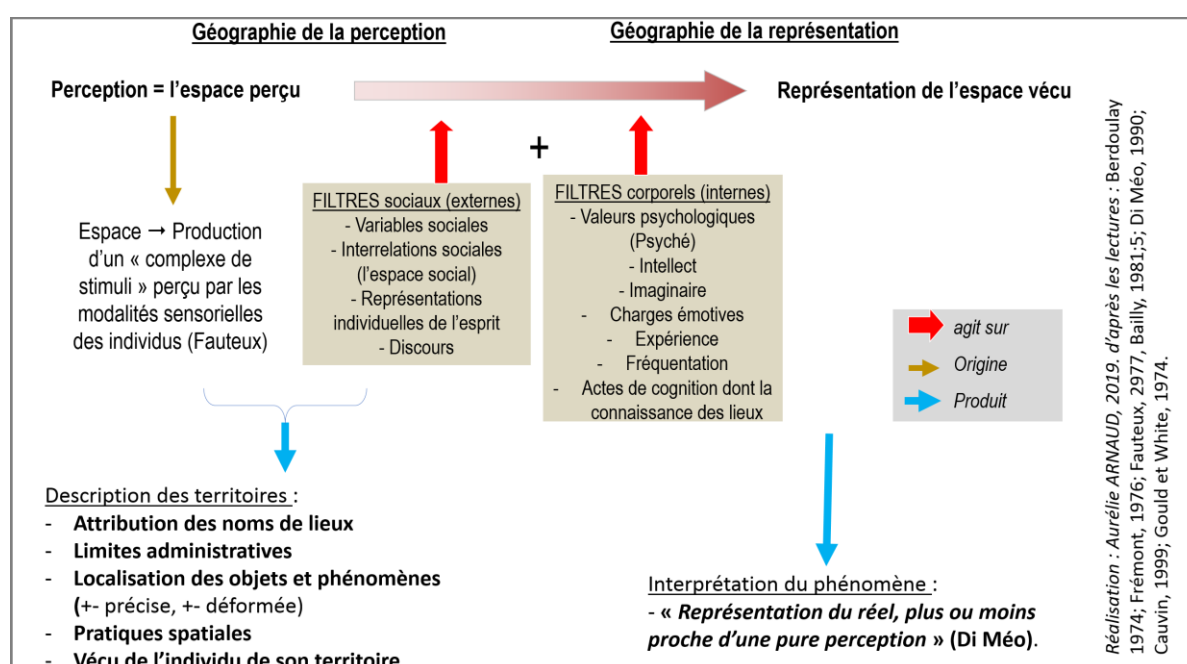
Géographie de la perception

Géographie de la représentation

Perception = l'espace perçu

Représentation de l'espace vécu

+

Espace → Production d'un « complexe de stimuli » perçu par les modalités sensorielles des individus (Fauteux)

FILTRES sociaux (externes)
- Variables sociales
- Interrelations sociales (l'espace social)
- Représentations individuelles de l'esprit
- Discours

FILTRES corporels (internes)
- Valeurs psychologiques (Psyché)
- Intellect
- Imaginaire
- Charges émotives
- Expérience
- Fréquentation
- Actes de cognition dont la connaissance des lieux

agit sur
Origine
Produit

Description des territoires :
- Attribution des noms de lieux
- Limites administratives
- Localisation des objets et phénomènes (+- précise, +- déformée)
- Pratiques spatiales
- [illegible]

Interprétation du phénomène :
- « Représentation du réel, plus ou moins proche d'une pure perception » (Di Méo).

Réalisation : Aurélie ARNAUD, 2019, d'après les lectures : Berdoulay 1974; Frémont, 1976; Fauteux, 2977, Bailly, 1981;5; Di Méo, 1990; Cauvin, 1999; Gould et White, 1974.